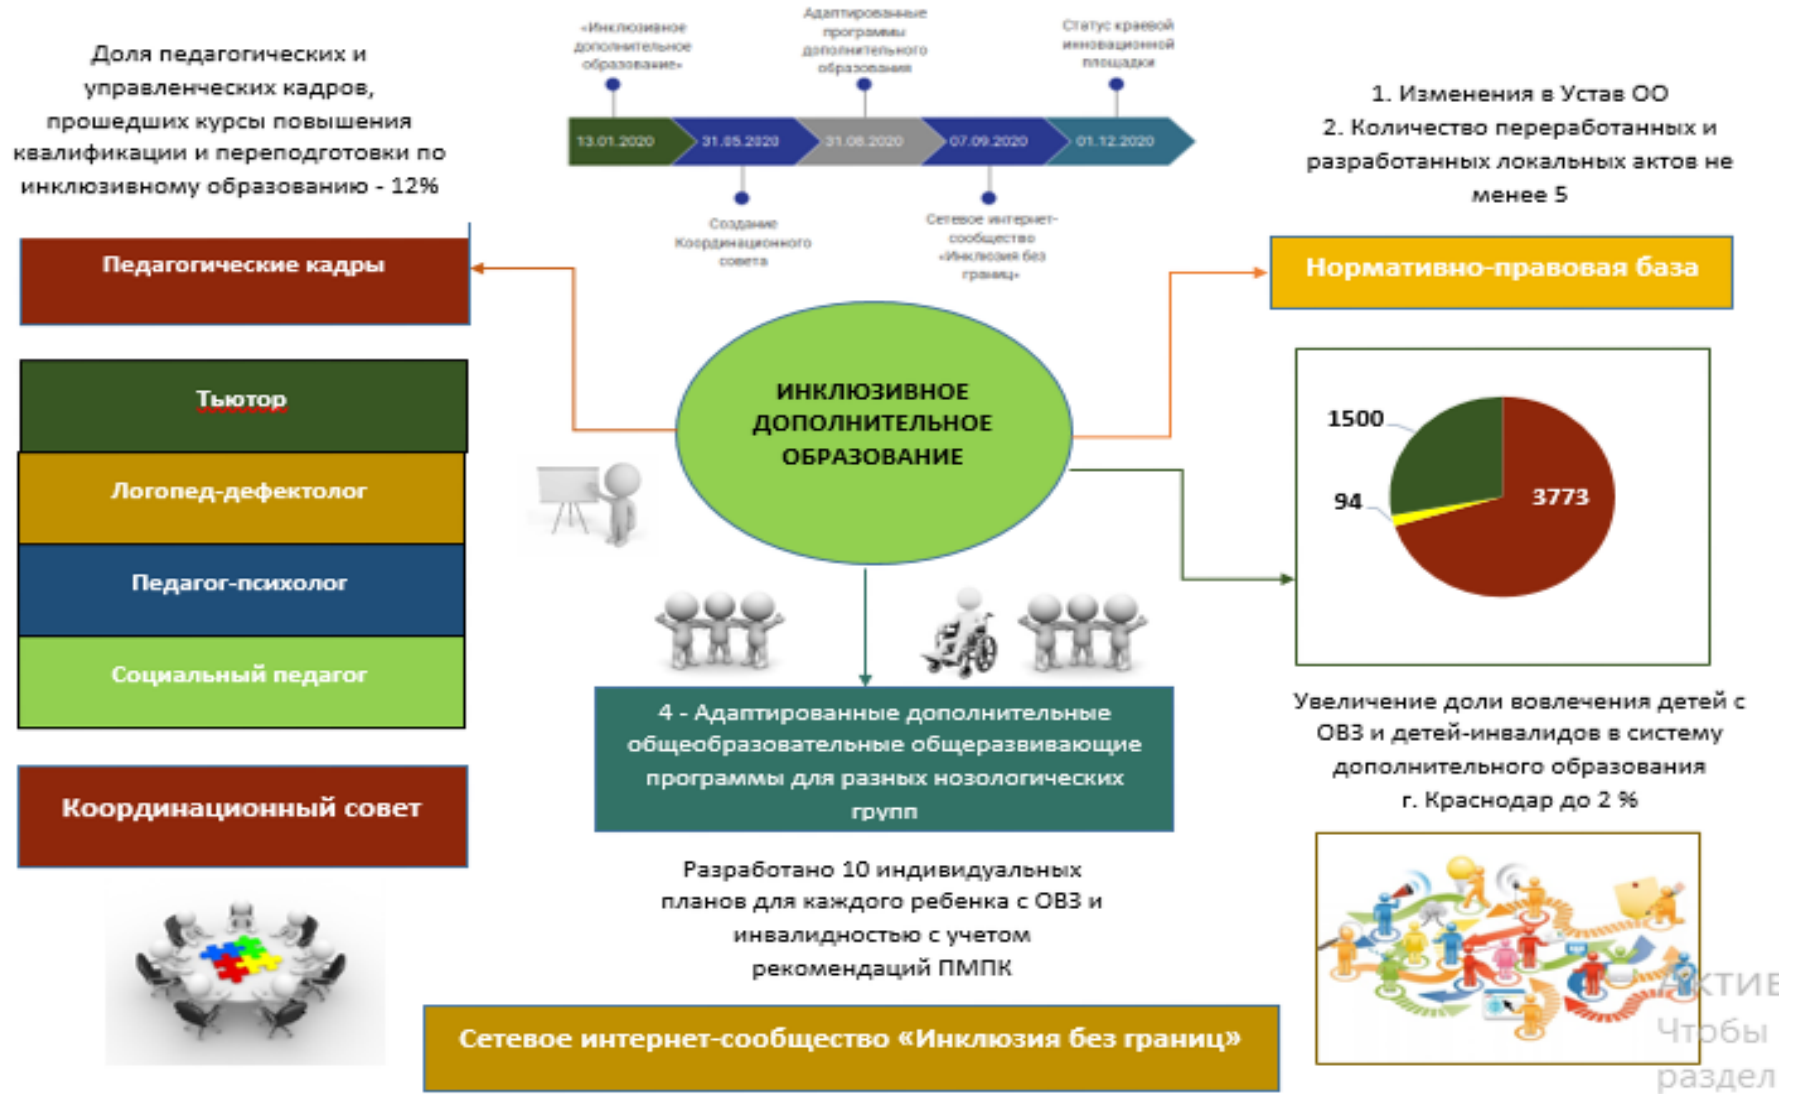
Доля педагогических и управленческих кадров, прошедших курсы повышения квалификации и переподготовки по инклюзивному образованию - 12%

«Инклюзивное дополнительное образование»

Адаптированные программы дополнительного образования

Статус краевой инновационной площадки

13.01.2020 31.05.2020 31.08.2020 07.09.2020 01.12.2020

Создание Координационного совета

Сетевое интернет-сообщество «Инклюзия без границ»

1. Изменения в Устав ОО
2. Количество переработанных и разработанных локальных актов не менее 5

Педагогические кадры

Нормативно-правовая база

Тьютор

Логопед-дефектолог

Педагог-психолог

Социальный педагог

ИНКЛЮЗИВНОЕ ДОПОЛНИТЕЛЬНОЕ ОБРАЗОВАНИЕ

1500

94

3773

4 - Адаптированные дополнительные общеобразовательные общеразвивающие программы для разных нозологических групп

Увеличение доли вовлечения детей с ОВЗ и детей-инвалидов в систему дополнительного образования г. Краснодар до 2 %

Координационный совет

Разработано 10 индивидуальных планов для каждого ребенка с ОВЗ и инвалидностью с учетом рекомендаций ПМПК

Сетевое интернет-сообщество «Инклюзия без границ»

Актив
Чтобы
раздел